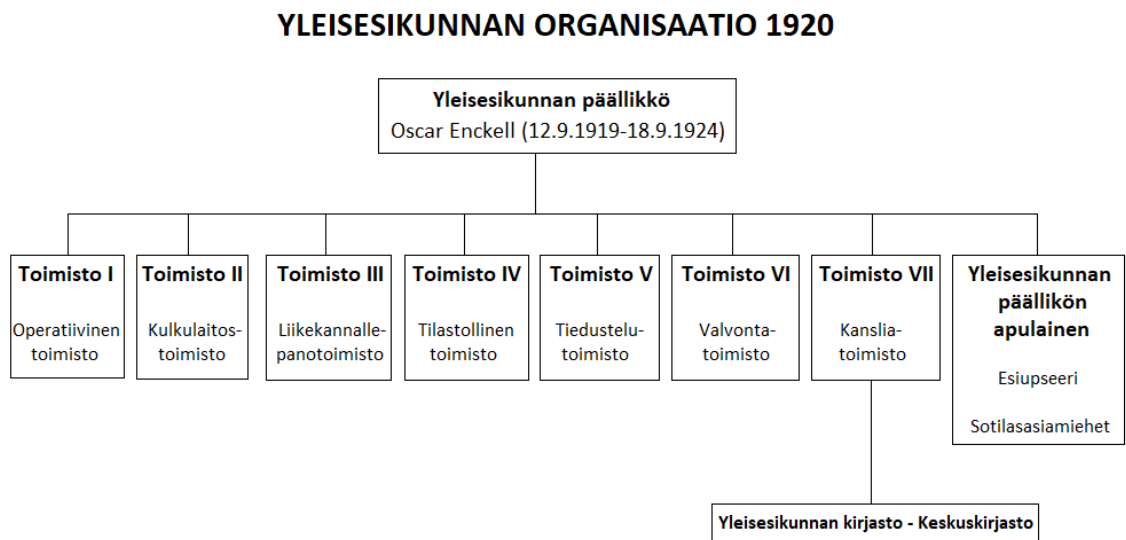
YLEISESIKUNNAN ORGANISAATIO 1920

Yleisesikunnan päällikkö
Oscar Enckell (12.9.1919-18.9.1924)

Toimisto I
Operatiivinen toimisto

Toimisto II
Kulkulaitostoimisto

Toimisto III
Liikekannallepanotoimisto

Toimisto IV
Tilastollinen toimisto

Toimisto V
Tiedustelutoimisto

Toimisto VI
Valvontatoimisto

Toimisto VII
Kansliatoimisto

Yleisesikunnan päällikön apulainen
Esiupseeri
Sotilasasiamiehet

Yleisesikunnan kirjasto - Keskuskirjasto